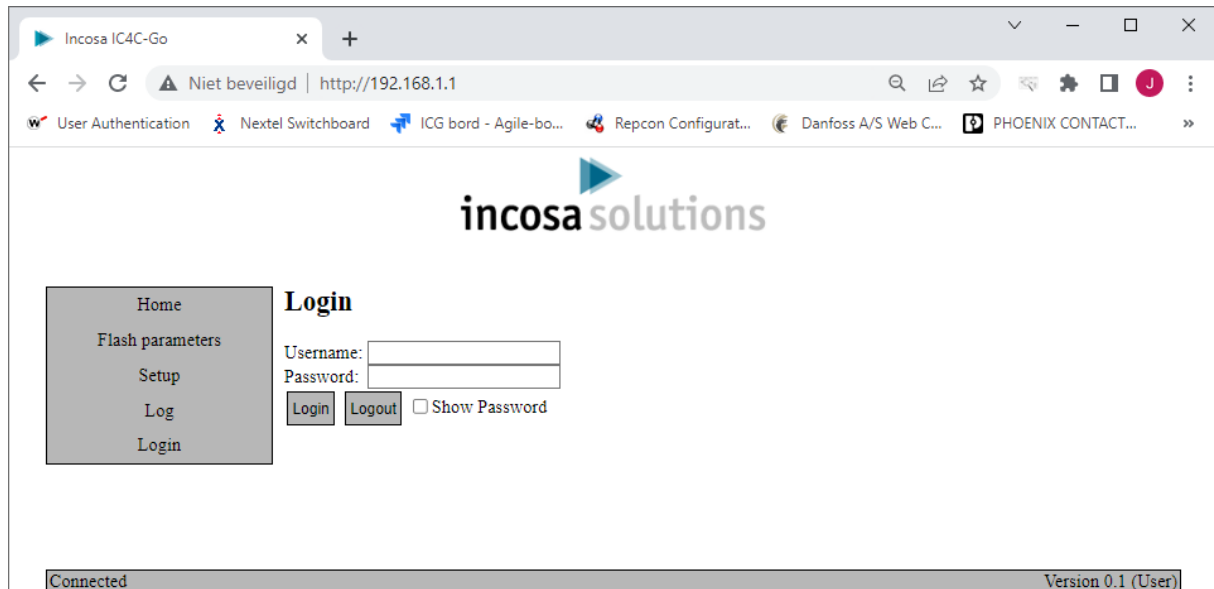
Incosa IC4C-Go ×
+

Niet beveiligd | http://192.168.1.1

J

User Authentication
Nextel Switchboard
ICG bord - Agile-bo...
Repcon Configurat...
Danfoss A/S Web C...
PHOENIX CONTACT...
»

incosa solutions

Home
Flash parameters
Setup
Log
Login

Login

Username:
Password:
Login
Logout
Show Password

Connected
Version 0.1 (User)